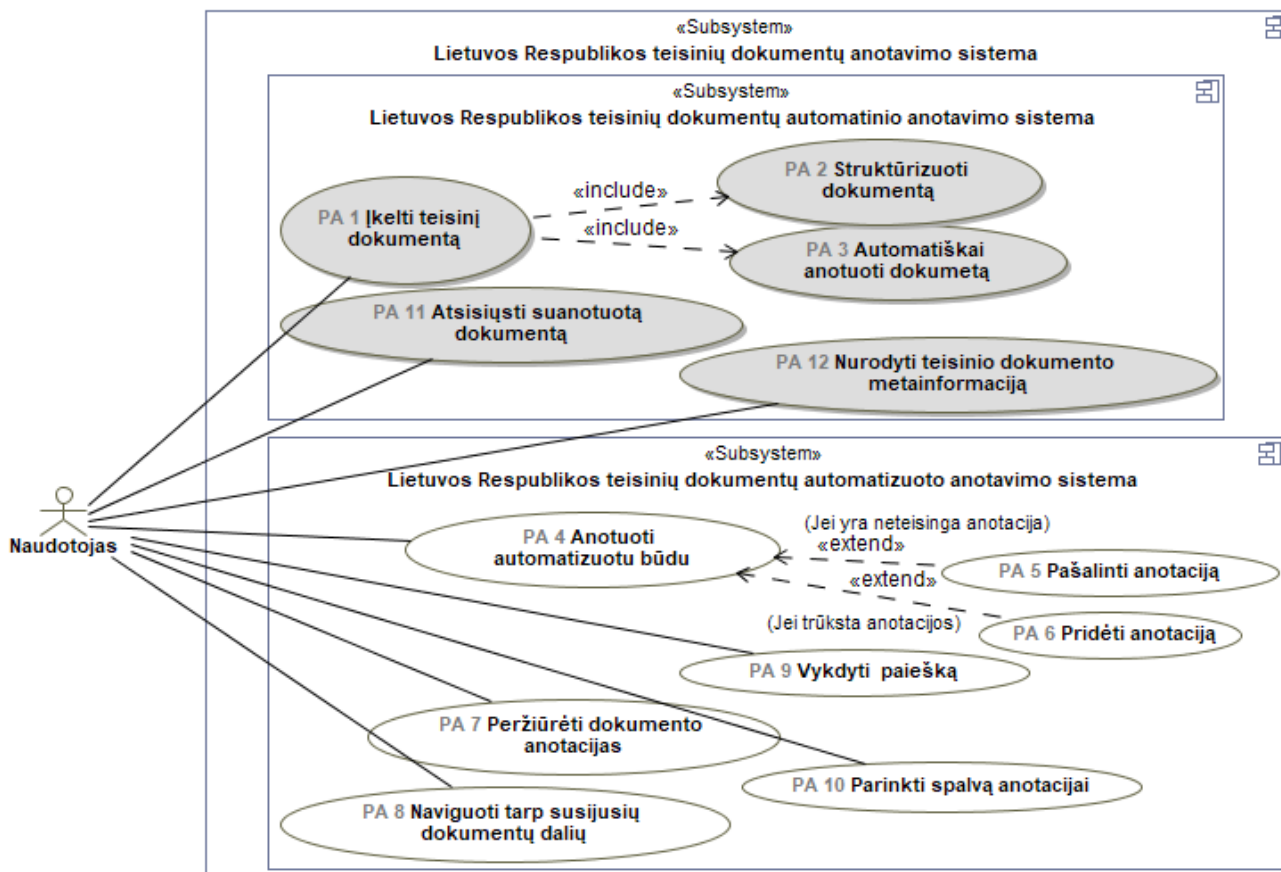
«Subsystem»
Lietuvos Respublikos teisinių dokumentų anotavimo sistema

«Subsystem»
Lietuvos Respublikos teisinių dokumentų automatinio anotavimo sistema

PA 1 Įkelti teisinį dokumentą

«include»

«include»

PA 2 Struktūrizuoti dokumentą

PA 3 Automatiškai anotuoti dokumetą

PA 11 Atsisiųsti suanotuotą dokumentą

PA 12 Nurodyti teisinio dokumento metainformaciją

«Subsystem»
Lietuvos Respublikos teisinių dokumentų automatizuoto anotavimo sistema

Naudotojas

PA 4 Anotuoti automatizuotu būdu

(Jei yra neteisinga anotacija)
«extend»

«extend»

PA 5 Pašalinti anotaciją

(Jei trūksta anotacijos)

PA 6 Pridėti anotaciją

PA 9 Vykdyti paiešką

PA 7 Peržiūrėti dokumento anotacijas

PA 10 Parinkti spalvą anotacijai

PA 8 Naviguoti tarp susijusių dokumentų dalių